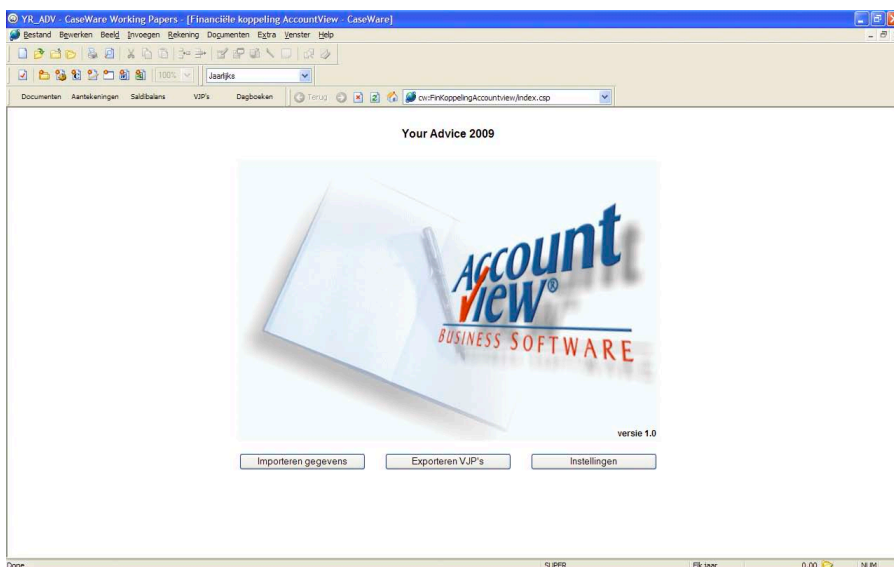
YR_ADV - CaseWare Working Papers - [Financiële koppeling AccountView - CaseWare]

Bestand Bewerken Beeld Invoegen Rekening Documenten Extra Venster Help

100% Jaarlijks

Documenten Aantekeningen Saldibalans VJP's Dagboeken Terug cw:FinKoppelingAccountview/index.csp

Your Advice 2009

AccountView®
BUSINESS SOFTWARE

versie 1.0

Importeren gegevens Exporteren VJP's Instellingen

Done SUPER Elk jaar 0.00 NUM